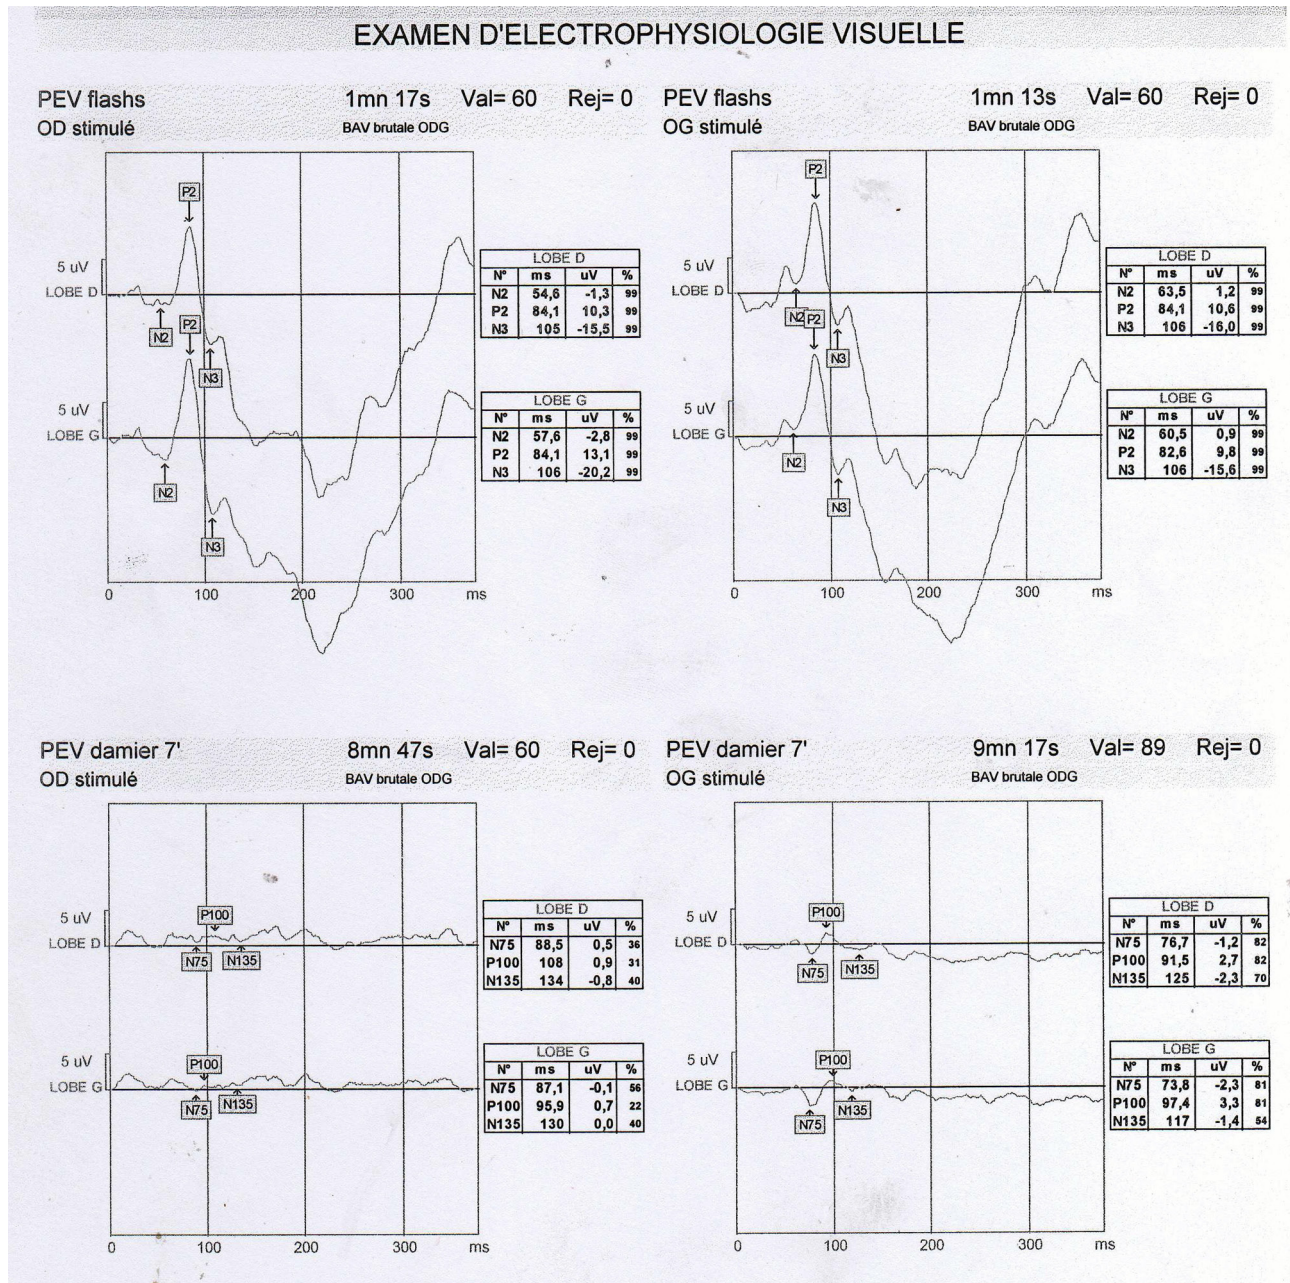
EXAMEN D'ELECTROPHYSIOLOGIE VISUELLE

PEV flashs 1mn 17s Val= 60 Rej= 0
OD stimulé BAV brutale ODG

P2
5 uV
LOBE D
N2
P2
N3
5 uV
LOBE G
N2
N3
0 100 200 300 ms

| LOBE D | | | |
|---|---|---|---|
| N° | ms | uV | % |
| N2 | 54,6 | -1,3 | 99 |
| P2 | 84,1 | 10,3 | 99 |
| N3 | 105 | -15,5 | 99 |

| LOBE G | | | |
|---|---|---|---|
| N° | ms | uV | % |
| N2 | 57,6 | -2,8 | 99 |
| P2 | 84,1 | 13,1 | 99 |
| N3 | 106 | -20,2 | 99 |

PEV flashs 1mn 13s Val= 60 Rej= 0
OG stimulé BAV brutale ODG

P2
5 uV
LOBE D
N2
P2
N3
5 uV
LOBE G
N2
N3
0 100 200 300 ms

| LOBE D | | | |
|---|---|---|---|
| N° | ms | uV | % |
| N2 | 63,5 | 1,2 | 99 |
| P2 | 84,1 | 10,6 | 99 |
| N3 | 106 | -16,0 | 99 |

| LOBE G | | | |
|---|---|---|---|
| N° | ms | uV | % |
| N2 | 60,5 | 0,9 | 99 |
| P2 | 82,6 | 9,8 | 99 |
| N3 | 106 | -15,6 | 99 |

PEV damier 7' 8mn 47s Val= 60 Rej= 0
OD stimulé BAV brutale ODG

5 uV
LOBE D
P100
N75
N135
5 uV
LOBE G
P100
N75
N135
0 100 200 300 ms

| LOBE D | | | |
|---|---|---|---|
| N° | ms | uV | % |
| N75 | 88,5 | 0,5 | 36 |
| P100 | 108 | 0,9 | 31 |
| N135 | 134 | -0,8 | 40 |

| LOBE G | | | |
|---|---|---|---|
| N° | ms | uV | % |
| N75 | 87,1 | -0,1 | 56 |
| P100 | 95,9 | 0,7 | 22 |
| N135 | 130 | 0,0 | 40 |

PEV damier 7' 9mn 17s Val= 89 Rej= 0
OG stimulé BAV brutale ODG

5 uV
LOBE D
P100
N75
N135
5 uV
LOBE G
P100
N75
N135
0 100 200 300 ms

| LOBE D | | | |
|---|---|---|---|
| N° | ms | uV | % |
| N75 | 76,7 | -1,2 | 82 |
| P100 | 91,5 | 2,7 | 82 |
| N135 | 125 | -2,3 | 70 |

| LOBE G | | | |
|---|---|---|---|
| N° | ms | uV | % |
| N75 | 73,8 | -2,3 | 81 |
| P100 | 97,4 | 3,3 | 81 |
| N135 | 117 | -1,4 | 54 |